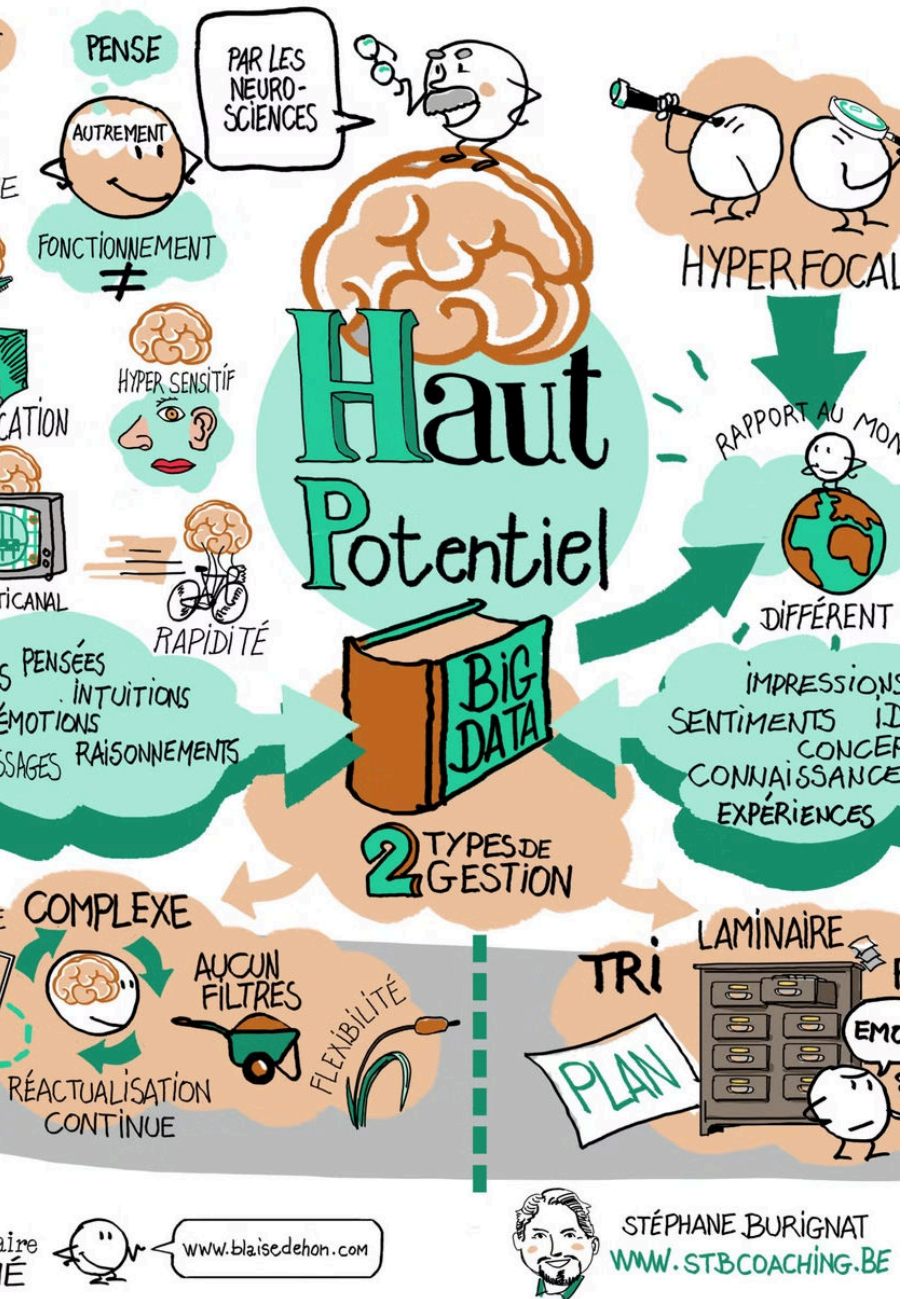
PENSE
AUTREMENT
PAR LES NEURO-SCIENCES
E
FONCTIONNEMENT
≠
HYPERFOCAL
CATION
HYPER SENSITIF
Haut
Potentiel
RAPPORT AU MON
TICANAL
RAPIDITÉ
DIFFÉRENT
S PENSÉES
INTUITIONS
ÉMOTIONS
SSAGES
RAISONNEMENTS
BIG DATA
IMPRESSIONS
SENTIMENTS ID
CONCER
CONNAISSANCE
EXPÉRIENCES
2 TYPES DE GESTION
E COMPLEXE
AUCUN FILTRES
FLEXIBILITÉ
RÉACTUALISATION CONTINUE
LAMINAIRE
TRI
F
PLAN
EMO
aire
UÉ
www.blaisedehon.com
STÉPHANE BURIGNAT
WWW.STBCOACHING.BE